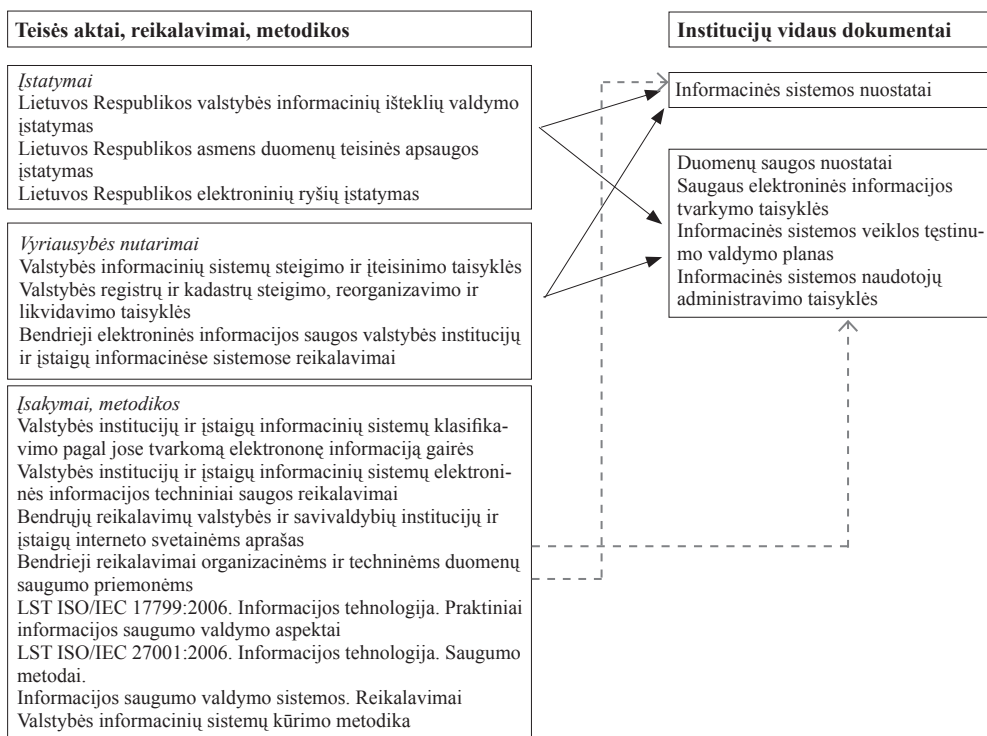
Teisės aktai, reikalavimai, metodikos

Institucijų vidaus dokumentai

Įstatymai
Lietuvos Respublikos valstybės informacinių išteklių valdymo įstatymas
Lietuvos Respublikos asmens duomenų teisinės apsaugos įstatymas
Lietuvos Respublikos elektroninių ryšių įstatymas

Informacinės sistemos nuostatai

Duomenų saugos nuostatai
Saugaus elektroninės informacijos tvarkymo taisyklės
Informacinės sistemos veiklos tęstinumo valdymo planas
Informacinės sistemos naudotojų administravimo taisyklės

Vyriausybės nutarimai
Valstybės informacinių sistemų steigimo ir įteisinimo taisyklės
Valstybės registrų ir kadastrų steigimo, reorganizavimo ir likvidavimo taisyklės
Bendrieji elektroninės informacijos saugos valstybės institucijų ir įstaigų informacinėse sistemose reikalavimai

Įsakymai, metodikos
Valstybės institucijų ir įstaigų informacinių sistemų klasifikavimo pagal jose tvarkomą elektrononę informaciją gairės
Valstybės institucijų ir įstaigų informacinių sistemų elektroninės informacijos techniniai saugos reikalavimai
Bendrųjų reikalavimų valstybės ir savivaldybių institucijų ir įstaigų interneto svetainėms aprašas
Bendrieji reikalavimai organizacinėms ir techninėms duomenų saugumo priemonėms
LST ISO/IEC 17799:2006. Informacijos technologija. Praktiniai informacijos saugumo valdymo aspektai
LST ISO/IEC 27001:2006. Informacijos technologija. Saugumo metodai.
Informacijos saugumo valdymo sistemos. Reikalavimai
Valstybės informacinių sistemų kūrimo metodika